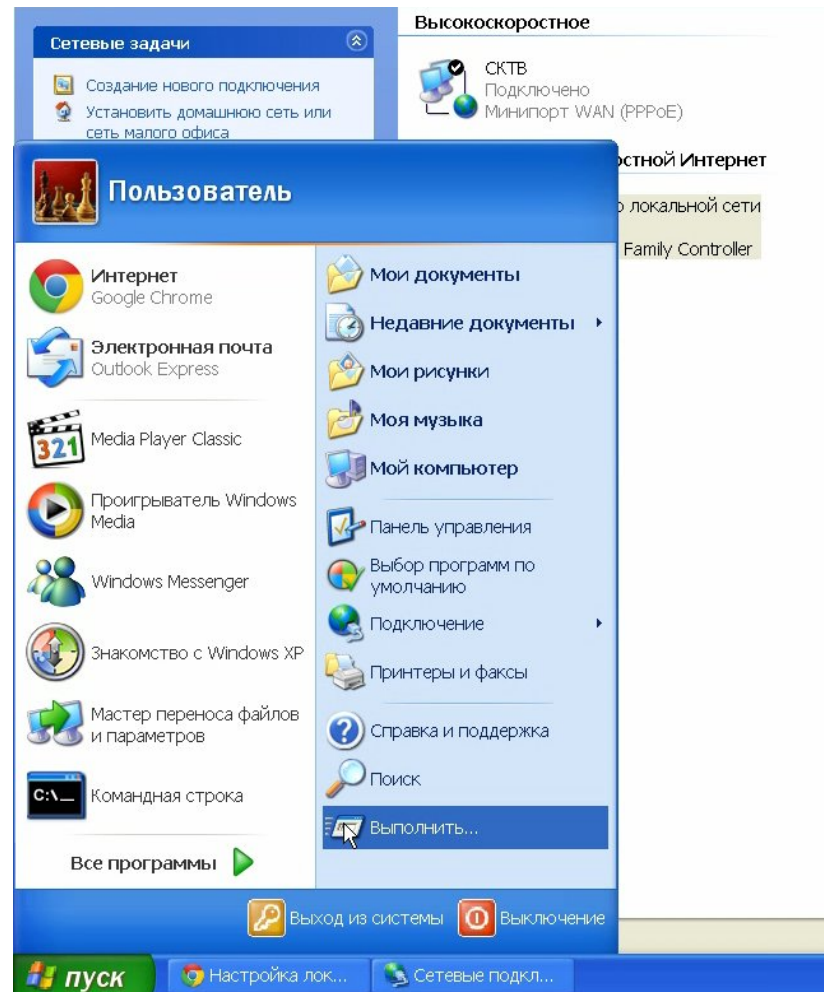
Сетевые задачи

Создание нового подключения

Установить домашнюю сеть или сеть малого офиса

Высокоскоростное

СКТВ
Подключено
Минипорт WAN (PPPoE)

остной Интернет

о локальной сети

Family Controller

Пользователь

Интернет
Google Chrome

Электронная почта
Outlook Express

Media Player Classic

Проигрыватель Windows Media

Windows Messenger

Знакомство с Windows XP

Мастер переноса файлов и параметров

Командная строка

Все программы

Мои документы

Недавние документы

Мои рисунки

Моя музыка

Мой компьютер

Панель управления

Выбор программ по умолчанию

Подключение

Принтеры и факсы

Справка и поддержка

Поиск

Выполнить...

Выход из системы

Выключение

пуск

Настройка лок...

Сетевые подкл...